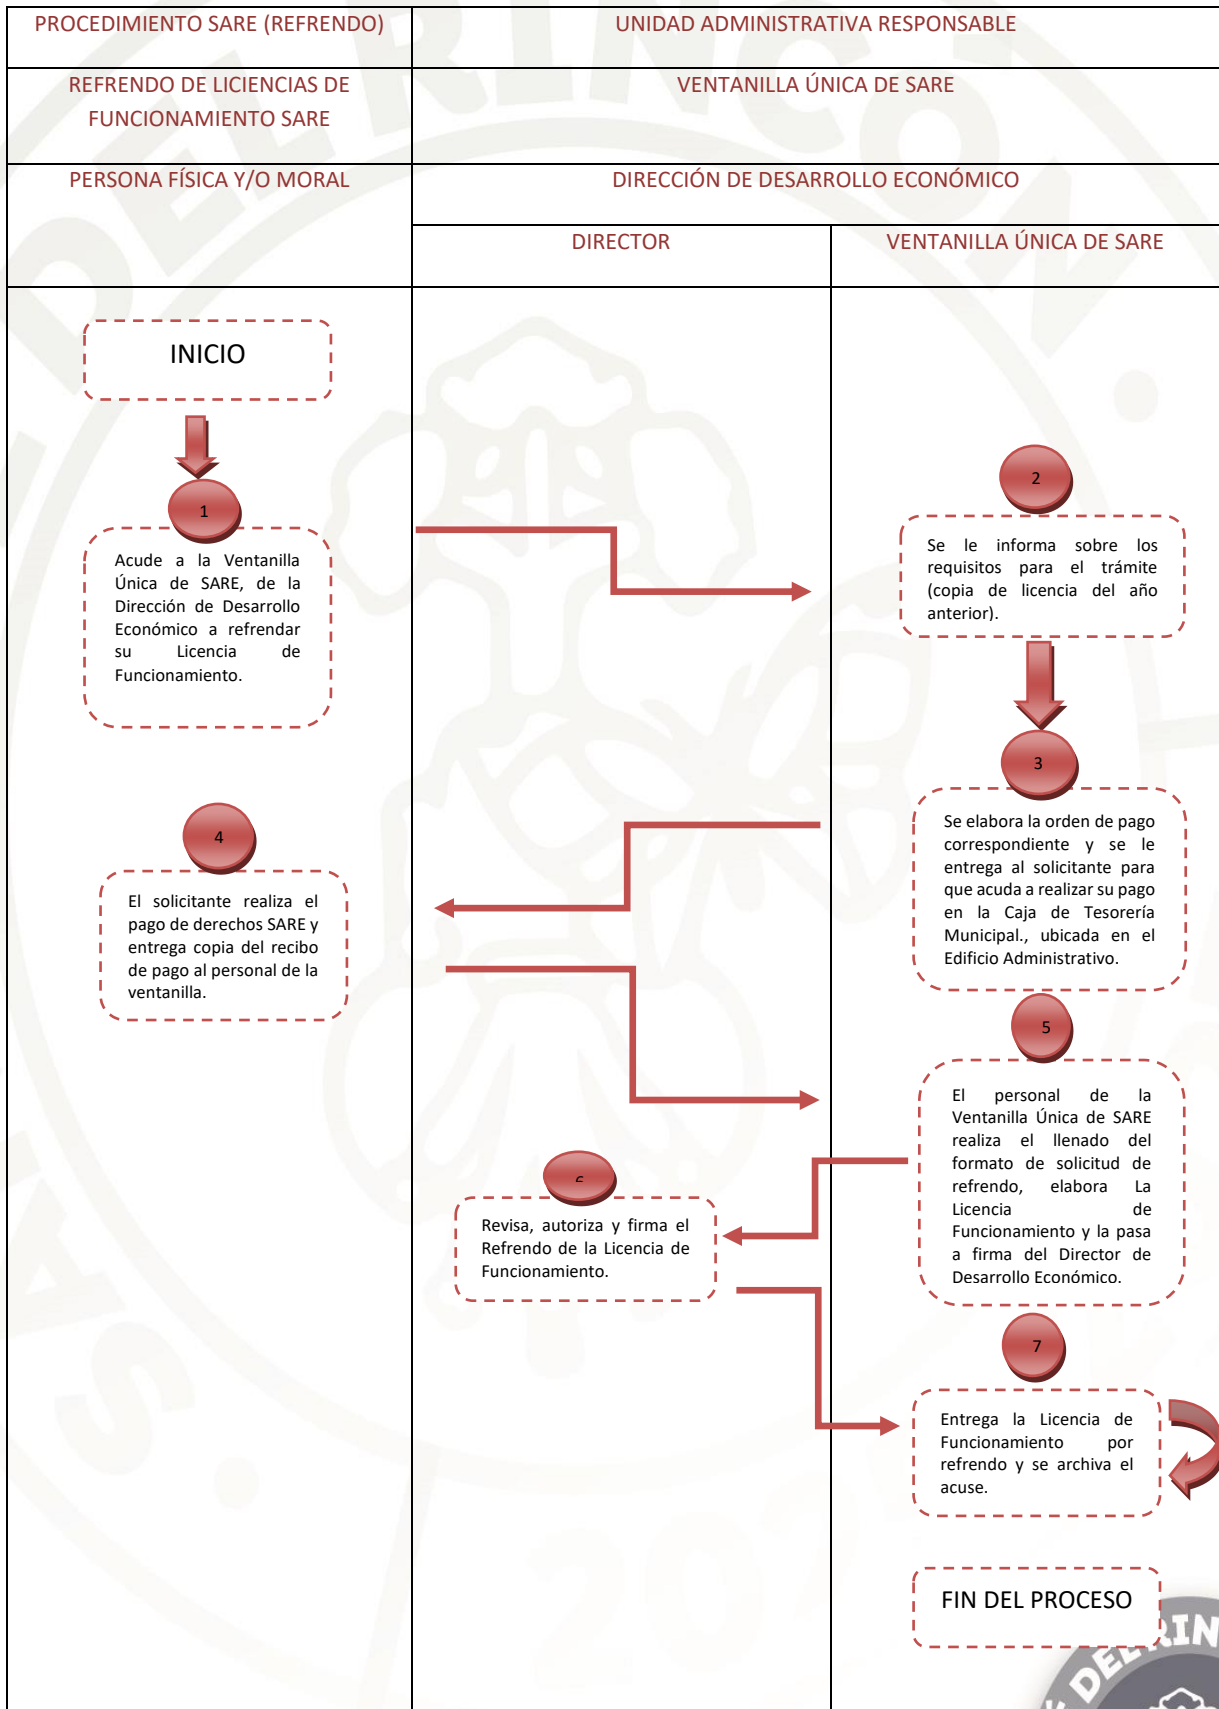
| PROCEDIMIENTO SARE (REFRENDO) | UNIDAD ADMINISTRATIVA RESPONSABLE | |
|---|---|---|
| REFRENDO DE LICIENCIAS DE FUNCIONAMIENTO SARE | VENTANILLA ÚNICA DE SARE | |
| PERSONA FÍSICA Y/O MORAL | DIRECCIÓN DE DESARROLLO ECONÓMICO | |
| | DIRECTOR | VENTANILLA ÚNICA DE SARE |

INICIO

1

Acude a la Ventanilla Única de SARE, de la Dirección de Desarrollo Económico a refrendar su Licencia de Funcionamiento.

2

Se le informa sobre los requisitos para el trámite (copia de licencia del año anterior).

3

Se elabora la orden de pago correspondiente y se le entrega al solicitante para que acuda a realizar su pago en la Caja de Tesorería Municipal., ubicada en el Edificio Administrativo.

4

El solicitante realiza el pago de derechos SARE y entrega copia del recibo de pago al personal de la ventanilla.

5

El personal de la Ventanilla Única de SARE realiza el llenado del formato de solicitud de refrendo, elabora La Licencia de Funcionamiento y la pasa a firma del Director de Desarrollo Económico.

6

Revisa, autoriza y firma el Refrendo de la Licencia de Funcionamiento.

7

Entrega la Licencia de Funcionamiento por refrendo y se archiva el acuse.

FIN DEL PROCESO